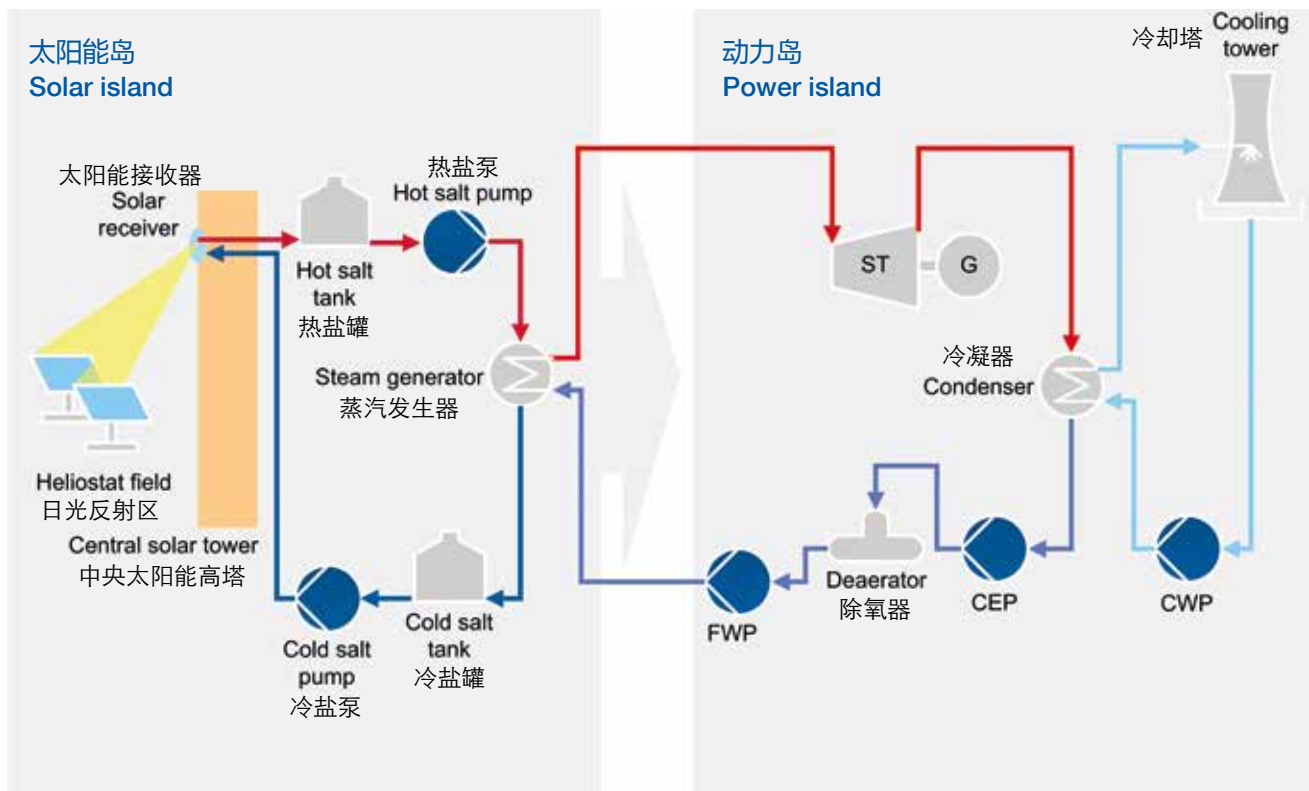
太阳能岛
Solar island

太阳能接收器
Solar receiver

热盐泵
Hot salt pump

Hot salt tank
热盐罐

Steam generator
蒸汽发生器

Heliostat field
日光反射区

Central solar tower
中央太阳能高塔

Cold salt pump
冷盐泵

Cold salt tank
冷盐罐

动力岛
Power island

冷却塔
Cooling tower

ST
G

冷凝器
Condenser

Deaerator
除氧器

CEP

FWP

CWP